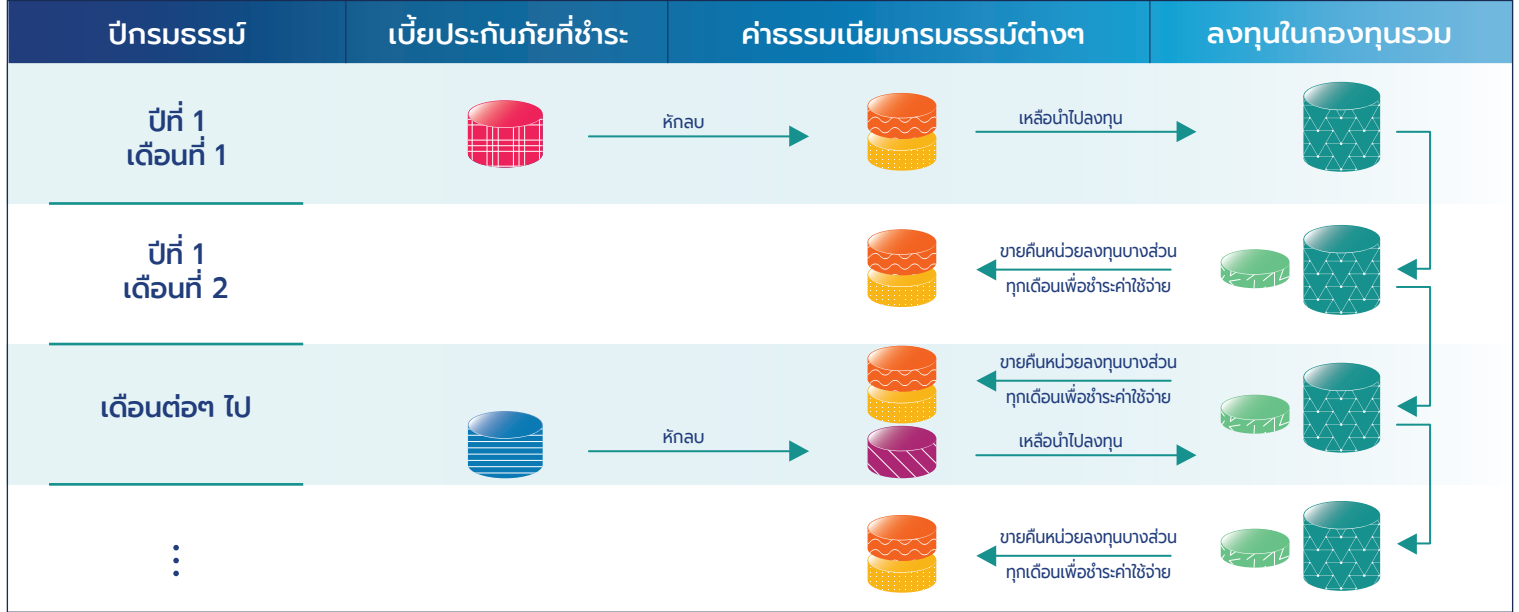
| ปีกรมธรรม์ | เบี้ยประกันภัยที่ชำระ | ค่าธรรมเนียมกรมธรรม์ต่างๆ | ลงทุนในกองทุนรวม |
|---|---|---|---|
| ปีที่ 1 เดือนที่ 1 | หักลบ | เหลือนำไปลงทุน | |
| ปีที่ 1 เดือนที่ 2 | | ขายคืนหน่วยลงทุนบางส่วน ทุกเดือนเพื่อชำระค่าใช้จ่าย | |
| เดือนต่อๆ ไป | หักลบ | ขายคืนหน่วยลงทุนบางส่วน ทุกเดือนเพื่อชำระค่าใช้จ่าย เหลือนำไปลงทุน | |
| ⋮ | | ขายคืนหน่วยลงทุนบางส่วน ทุกเดือนเพื่อชำระค่าใช้จ่าย | |